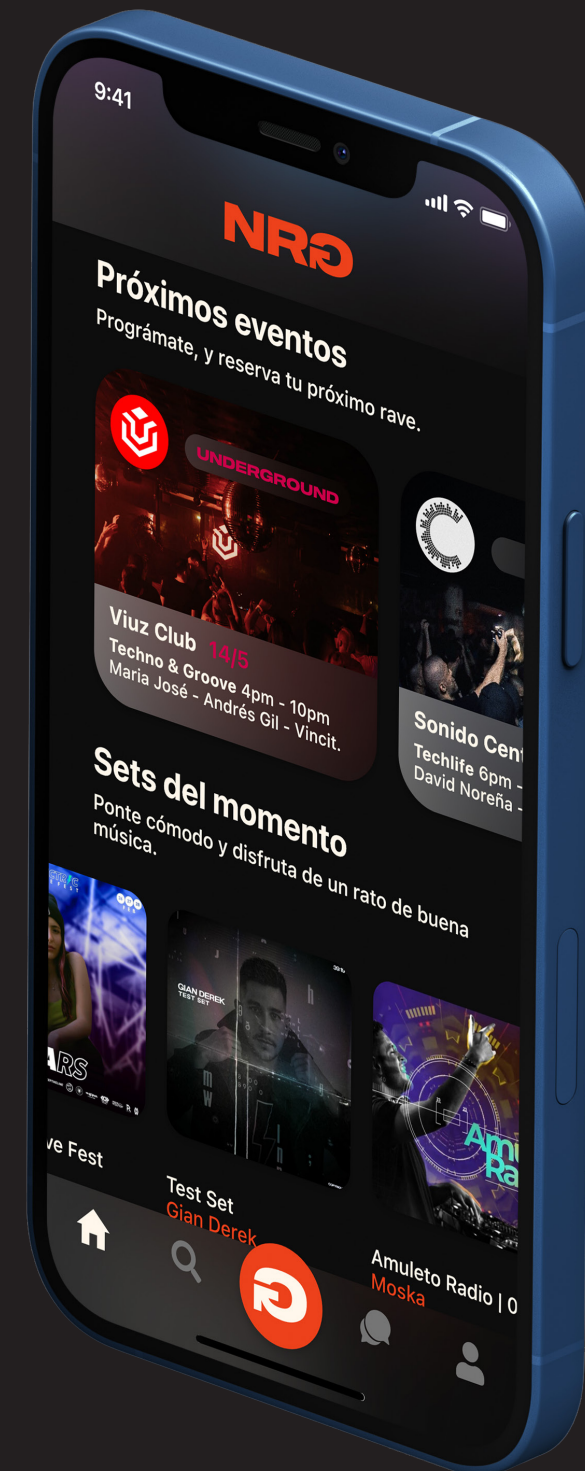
9:41

NRG

Próximos eventos
Prográmate, y reserva tu próximo rave.

UNDERGROUND

Viuz Club 14/5
Techno & Groove 4pm - 10pm
Maria José - Andrés Gil - Vincit.

Sonido Cent
Techlife 6pm -
David Noreña -

Sets del momento
Ponte cómodo y disfruta de un rato de buena música.

ARS

ve Fest

GIAN DEREK
TEST SET

Test Set
Gian Derek

Amuleto Radio | 0
Moska